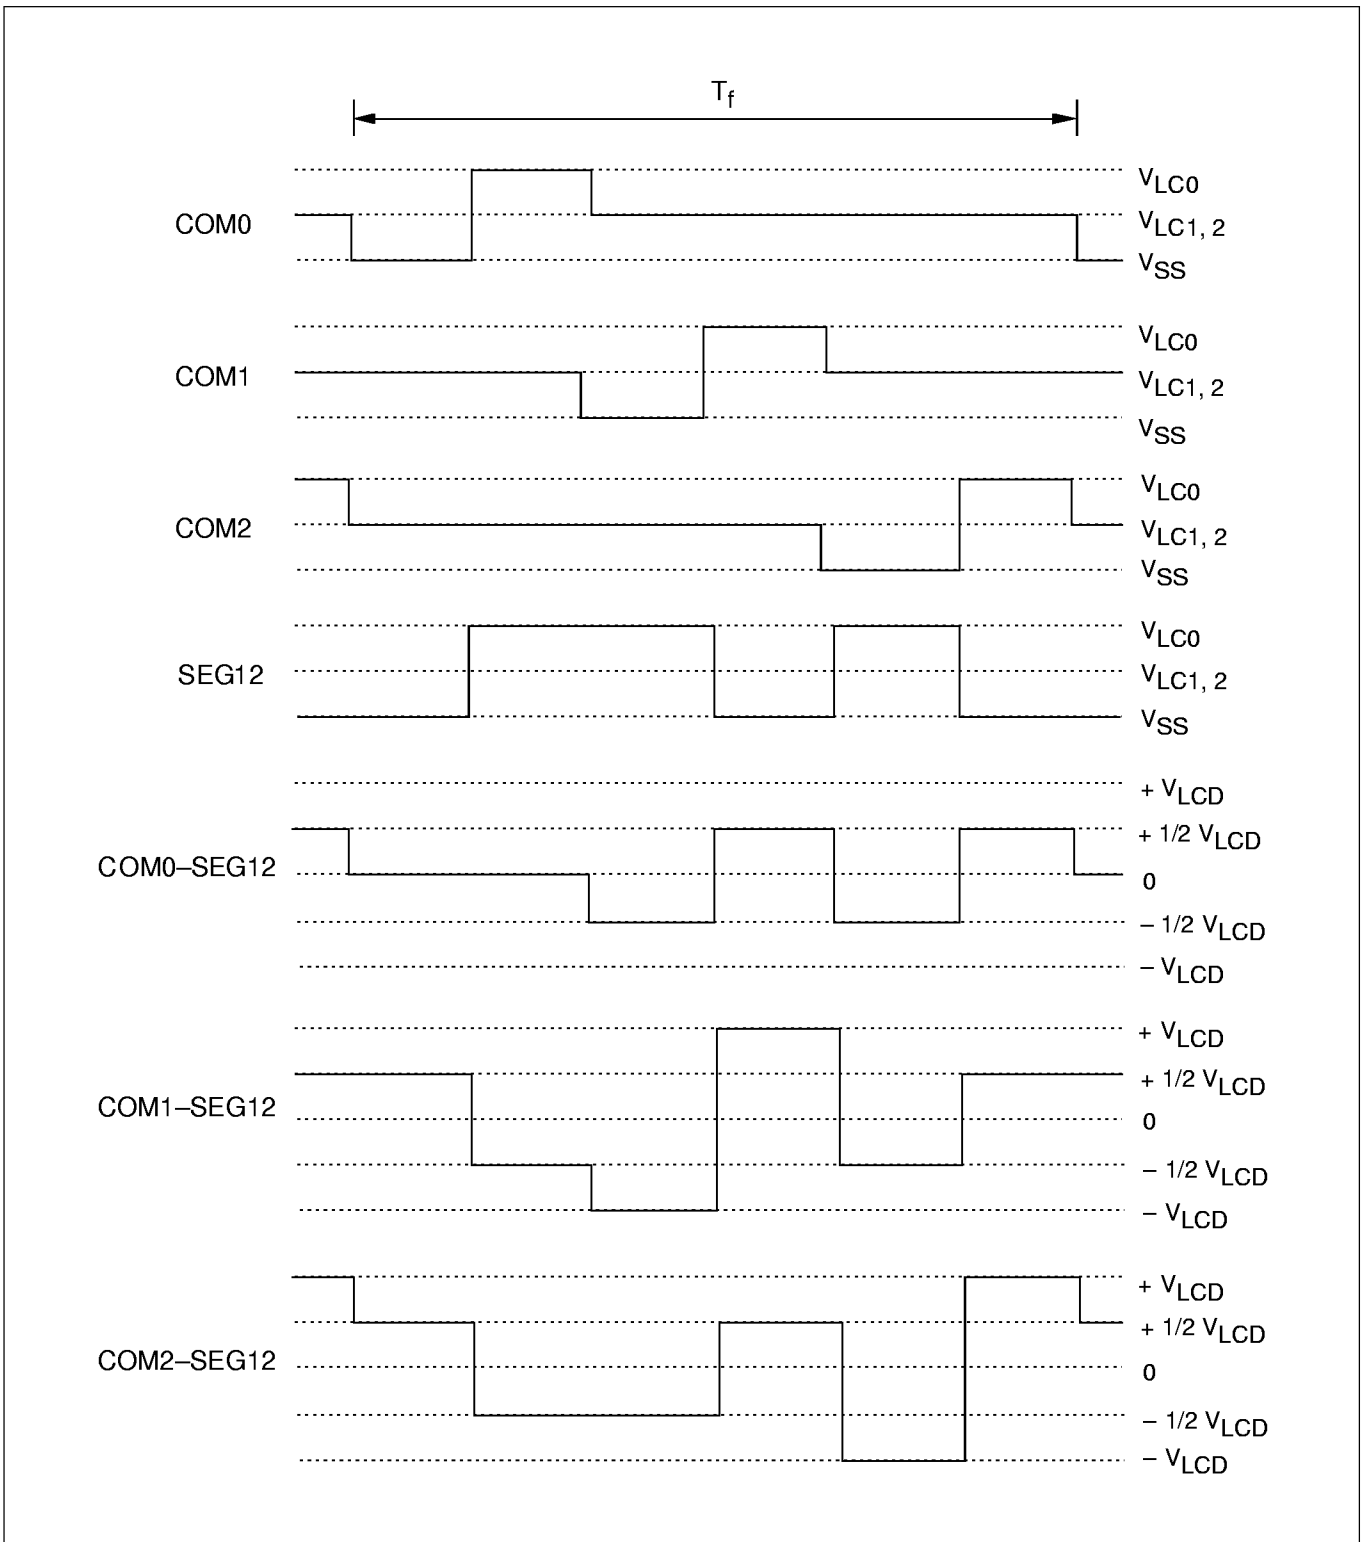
$T_f$

COM0
$V_{LC0}$
$V_{LC1, 2}$
$V_{SS}$

COM1
$V_{LC0}$
$V_{LC1, 2}$
$V_{SS}$

COM2
$V_{LC0}$
$V_{LC1, 2}$
$V_{SS}$

SEG12
$V_{LC0}$
$V_{LC1, 2}$
$V_{SS}$

COM0–SEG12
$+ V_{LCD}$
$+ 1/2 V_{LCD}$
0
$– 1/2 V_{LCD}$
$– V_{LCD}$

COM1–SEG12
$+ V_{LCD}$
$+ 1/2 V_{LCD}$
0
$– 1/2 V_{LCD}$
$– V_{LCD}$

COM2–SEG12
$+ V_{LCD}$
$+ 1/2 V_{LCD}$
0
$– 1/2 V_{LCD}$
$– V_{LCD}$